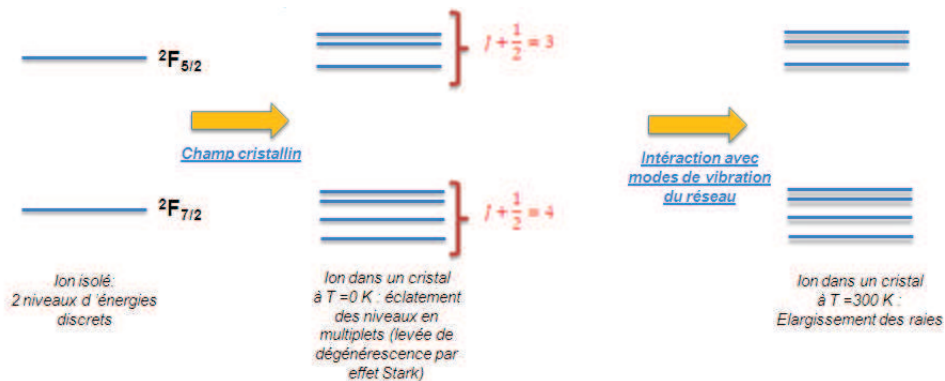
$^2F_{5/2}$

$J+\frac{1}{2}=3$

Champ cristallin

Intéraction avec modes de vibration du réseau

$^2F_{7/2}$

$J+\frac{1}{2}=4$

Ion isolé: 2 niveaux d´énergies discrets

Ion dans un cristal à T =0 K : éclatement des niveaux en multiplets (levée de dégénérescence par effet Stark)

Ion dans un cristal à T =300 K : Elargissement des raies